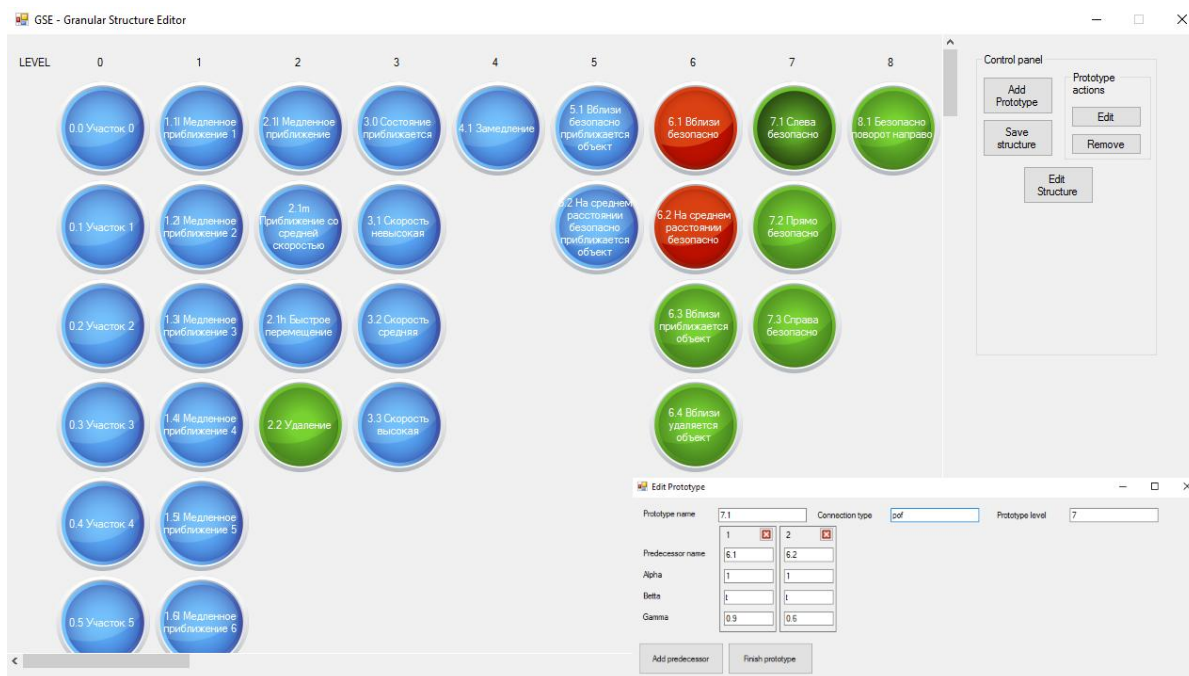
GSE - Granular Structure Editor

LEVEL 0 1 2 3 4 5 6 7 8

0.0 Участок 0
1.1l Медленное приближение 1
2.1l Медленное приближение
3.0 Состояние приближается
4.1 Замедление
5.1 Вблизи безопасно приближается объект
6.1 Вблизи безопасно
7.1 Слева безопасно
8.1 Безопасно поворот направо

0.1 Участок 1
1.2l Медленное приближение 2
2.1m Приближение со средней скоростью
3.1 Скорость невысокая
5.2 На среднем расстоянии безопасно приближается объект
6.2 На среднем расстоянии безопасно
7.2 Прямо безопасно

0.2 Участок 2
1.3l Медленное приближение 3
2.1h Быстрое перемещение
3.2 Скорость средняя
6.3 Вблизи приближается объект
7.3 Справа безопасно

0.3 Участок 3
1.4l Медленное приближение 4
2.2 Удаление
3.3 Скорость высокая
6.4 Вблизи удаляется объект

0.4 Участок 4
1.5l Медленное приближение 5

0.5 Участок 5
1.6l Медленное приближение 6

Control panel
Add Prototype
Prototype actions
Edit
Save structure
Remove
Edit Structure

Edit Prototype
Prototype name 7.1
Connection type pof
Prototype level 7

| | 1 | 2 |
|---|---|---|
| Predecessor name | 6.1 | 6.2 |
| Alpha | 1 | 1 |
| Betta | t | t |
| Gamma | 0.9 | 0.6 |

Add predecessor
Finish prototype